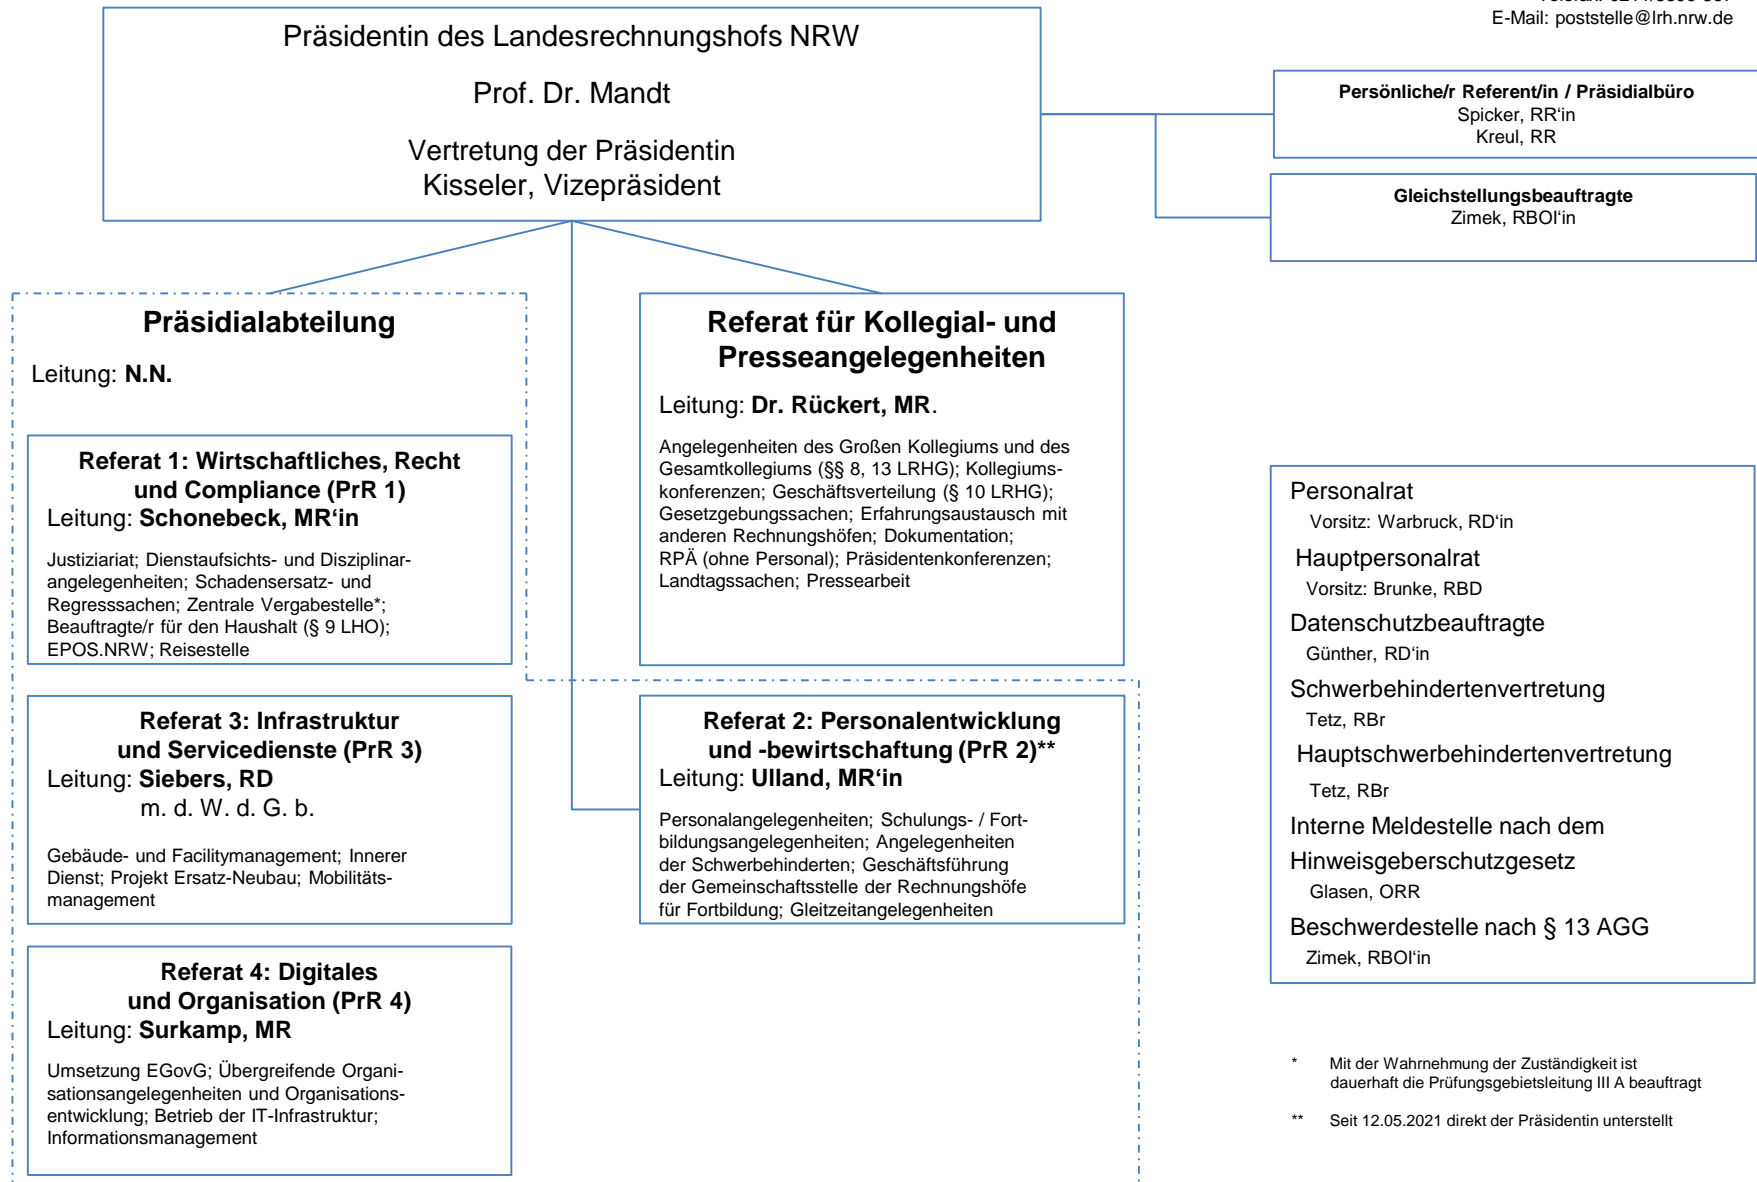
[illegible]
E-Mail: poststelle@lrh.nrw.de

Präsidentin des Landesrechnungshofs NRW

Prof. Dr. Mandt

Vertretung der Präsidentin
Kisseler, Vizepräsident

**Persönliche/r Referent/in / Präsidialbüro**
Spicker, RR'in
Kreul, RR

**Gleichstellungsbeauftragte**
Zimek, RBOI'in

**Präsidialabteilung**

Leitung: **N.N.**

**Referat 1: Wirtschaftliches, Recht und Compliance (PrR 1)**
Leitung: **Schonebeck, MR'in**

Justiziariat; Dienstaufsichts- und Disziplinarangelegenheiten; Schadensersatz- und Regresssachen; Zentrale Vergabestelle*; Beauftragte/r für den Haushalt (§ 9 LHO); EPOS.NRW; Reisestelle

**Referat 3: Infrastruktur und Servicedienste (PrR 3)**
Leitung: **Siebers, RD**
m. d. W. d. G. b.

Gebäude- und Facilitymanagement; Innerer Dienst; Projekt Ersatz-Neubau; Mobilitätsmanagement

**Referat 4: Digitales und Organisation (PrR 4)**
Leitung: **Surkamp, MR**

Umsetzung EGovG; Übergreifende Organisationsangelegenheiten und Organisationsentwicklung; Betrieb der IT-Infrastruktur; Informationsmanagement

**Referat für Kollegial- und Presseangelegenheiten**

Leitung: **Dr. Rückert, MR**.

Angelegenheiten des Großen Kollegiums und des Gesamtkollegiums (§§ 8, 13 LRHG); Kollegiumskonferenzen; Geschäftsverteilung (§ 10 LRHG); Gesetzgebungssachen; Erfahrungsaustausch mit anderen Rechnungshöfen; Dokumentation; RPÄ (ohne Personal); Präsidentenkonferenzen; Landtagssachen; Pressearbeit

**Referat 2: Personalentwicklung und -bewirtschaftung (PrR 2)\*\***
Leitung: **Ulland, MR'in**

Personalangelegenheiten; Schulungs- / Fortbildungsangelegenheiten; Angelegenheiten der Schwerbehinderten; Geschäftsführung der Gemeinschaftsstelle der Rechnungshöfe für Fortbildung; Gleitzeitangelegenheiten

Personalrat
Vorsitz: Warbruck, RD'in
Hauptpersonalrat
Vorsitz: Brunke, RBD
Datenschutzbeauftragte
Günther, RD'in
Schwerbehindertenvertretung
Tetz, RBr
Hauptschwerbehindertenvertretung
Tetz, RBr
Interne Meldestelle nach dem Hinweisgeberschutzgesetz
Glasen, ORR
Beschwerdestelle nach § 13 AGG
Zimek, RBOI'in

\* Mit der Wahrnehmung der Zuständigkeit ist dauerhaft die Prüfungsgebietsleitung III A beauftragt

\*\* Seit 12.05.2021 direkt der Präsidentin unterstellt